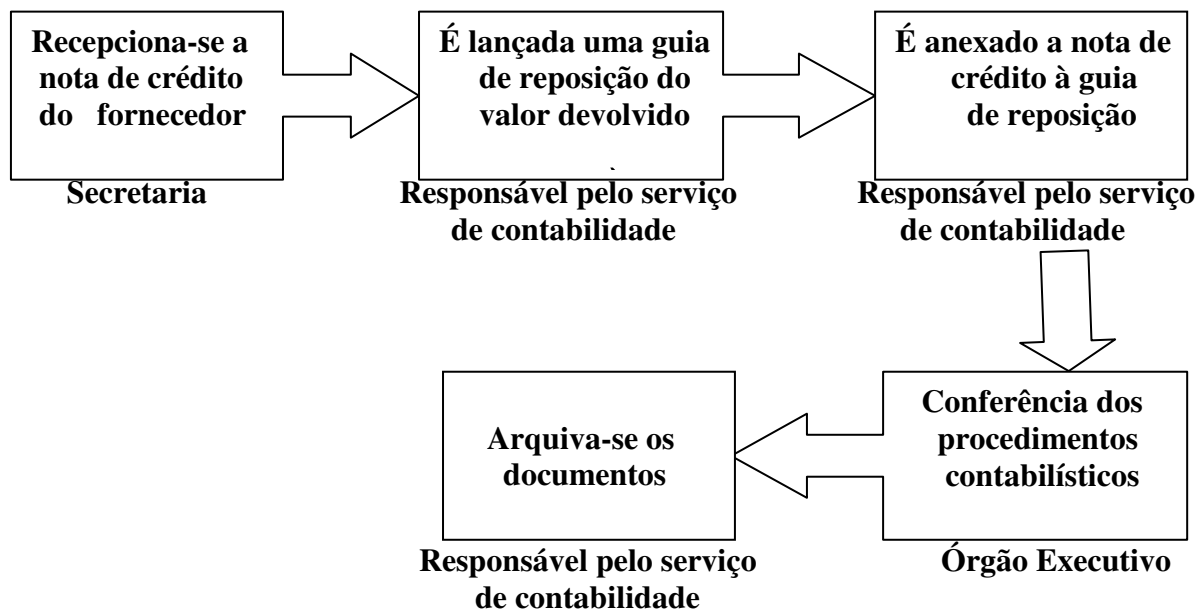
Recepciona-se a nota de crédito do fornecedor

Secretaria

É lançada uma guia de reposição do valor devolvido

Responsável pelo serviço de contabilidade

É anexado a nota de crédito à guia de reposição

Responsável pelo serviço de contabilidade

Conferência dos procedimentos contabilísticos

Órgão Executivo

Arquiva-se os documentos

Responsável pelo serviço de contabilidade